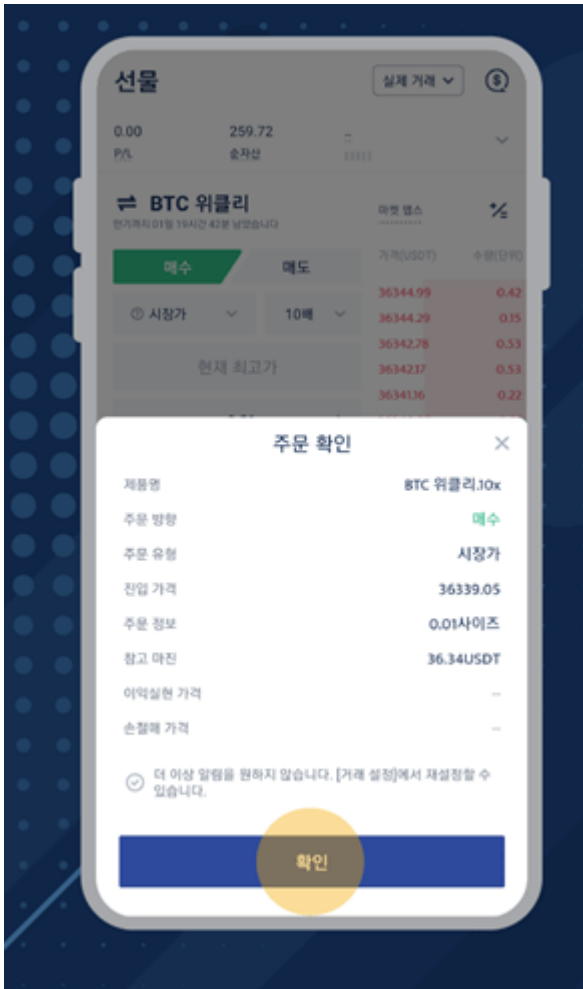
선물

실제 거래

0.00
P/L

259.72
순자산

BTC 위클리
만기까지 01일 19시간 42분 남았습니다

마켓 뎁스

매수
매도

시장가
10배

현재 최고가

가격(USDT)
수량(단위)

| 36344.99 | 0.42 |
|---|---|
| 36344.29 | 0.15 |
| 36342.78 | 0.53 |
| 36342.17 | 0.53 |
| 36341.16 | 0.22 |

주문 확인

| | |
|---|---|
| 제품명 | BTC 위클리.10x |
| 주문 방향 | 매수 |
| 주문 유형 | 시장가 |
| 진입 가격 | 36339.05 |
| 주문 정보 | 0.01사이즈 |
| 참고 마진 | 36.34USDT |
| 이익실현 가격 | -- |
| 손절매 가격 | -- |

더 이상 알림을 원하지 않습니다. [거래 설정]에서 재설정할 수 있습니다.

확인